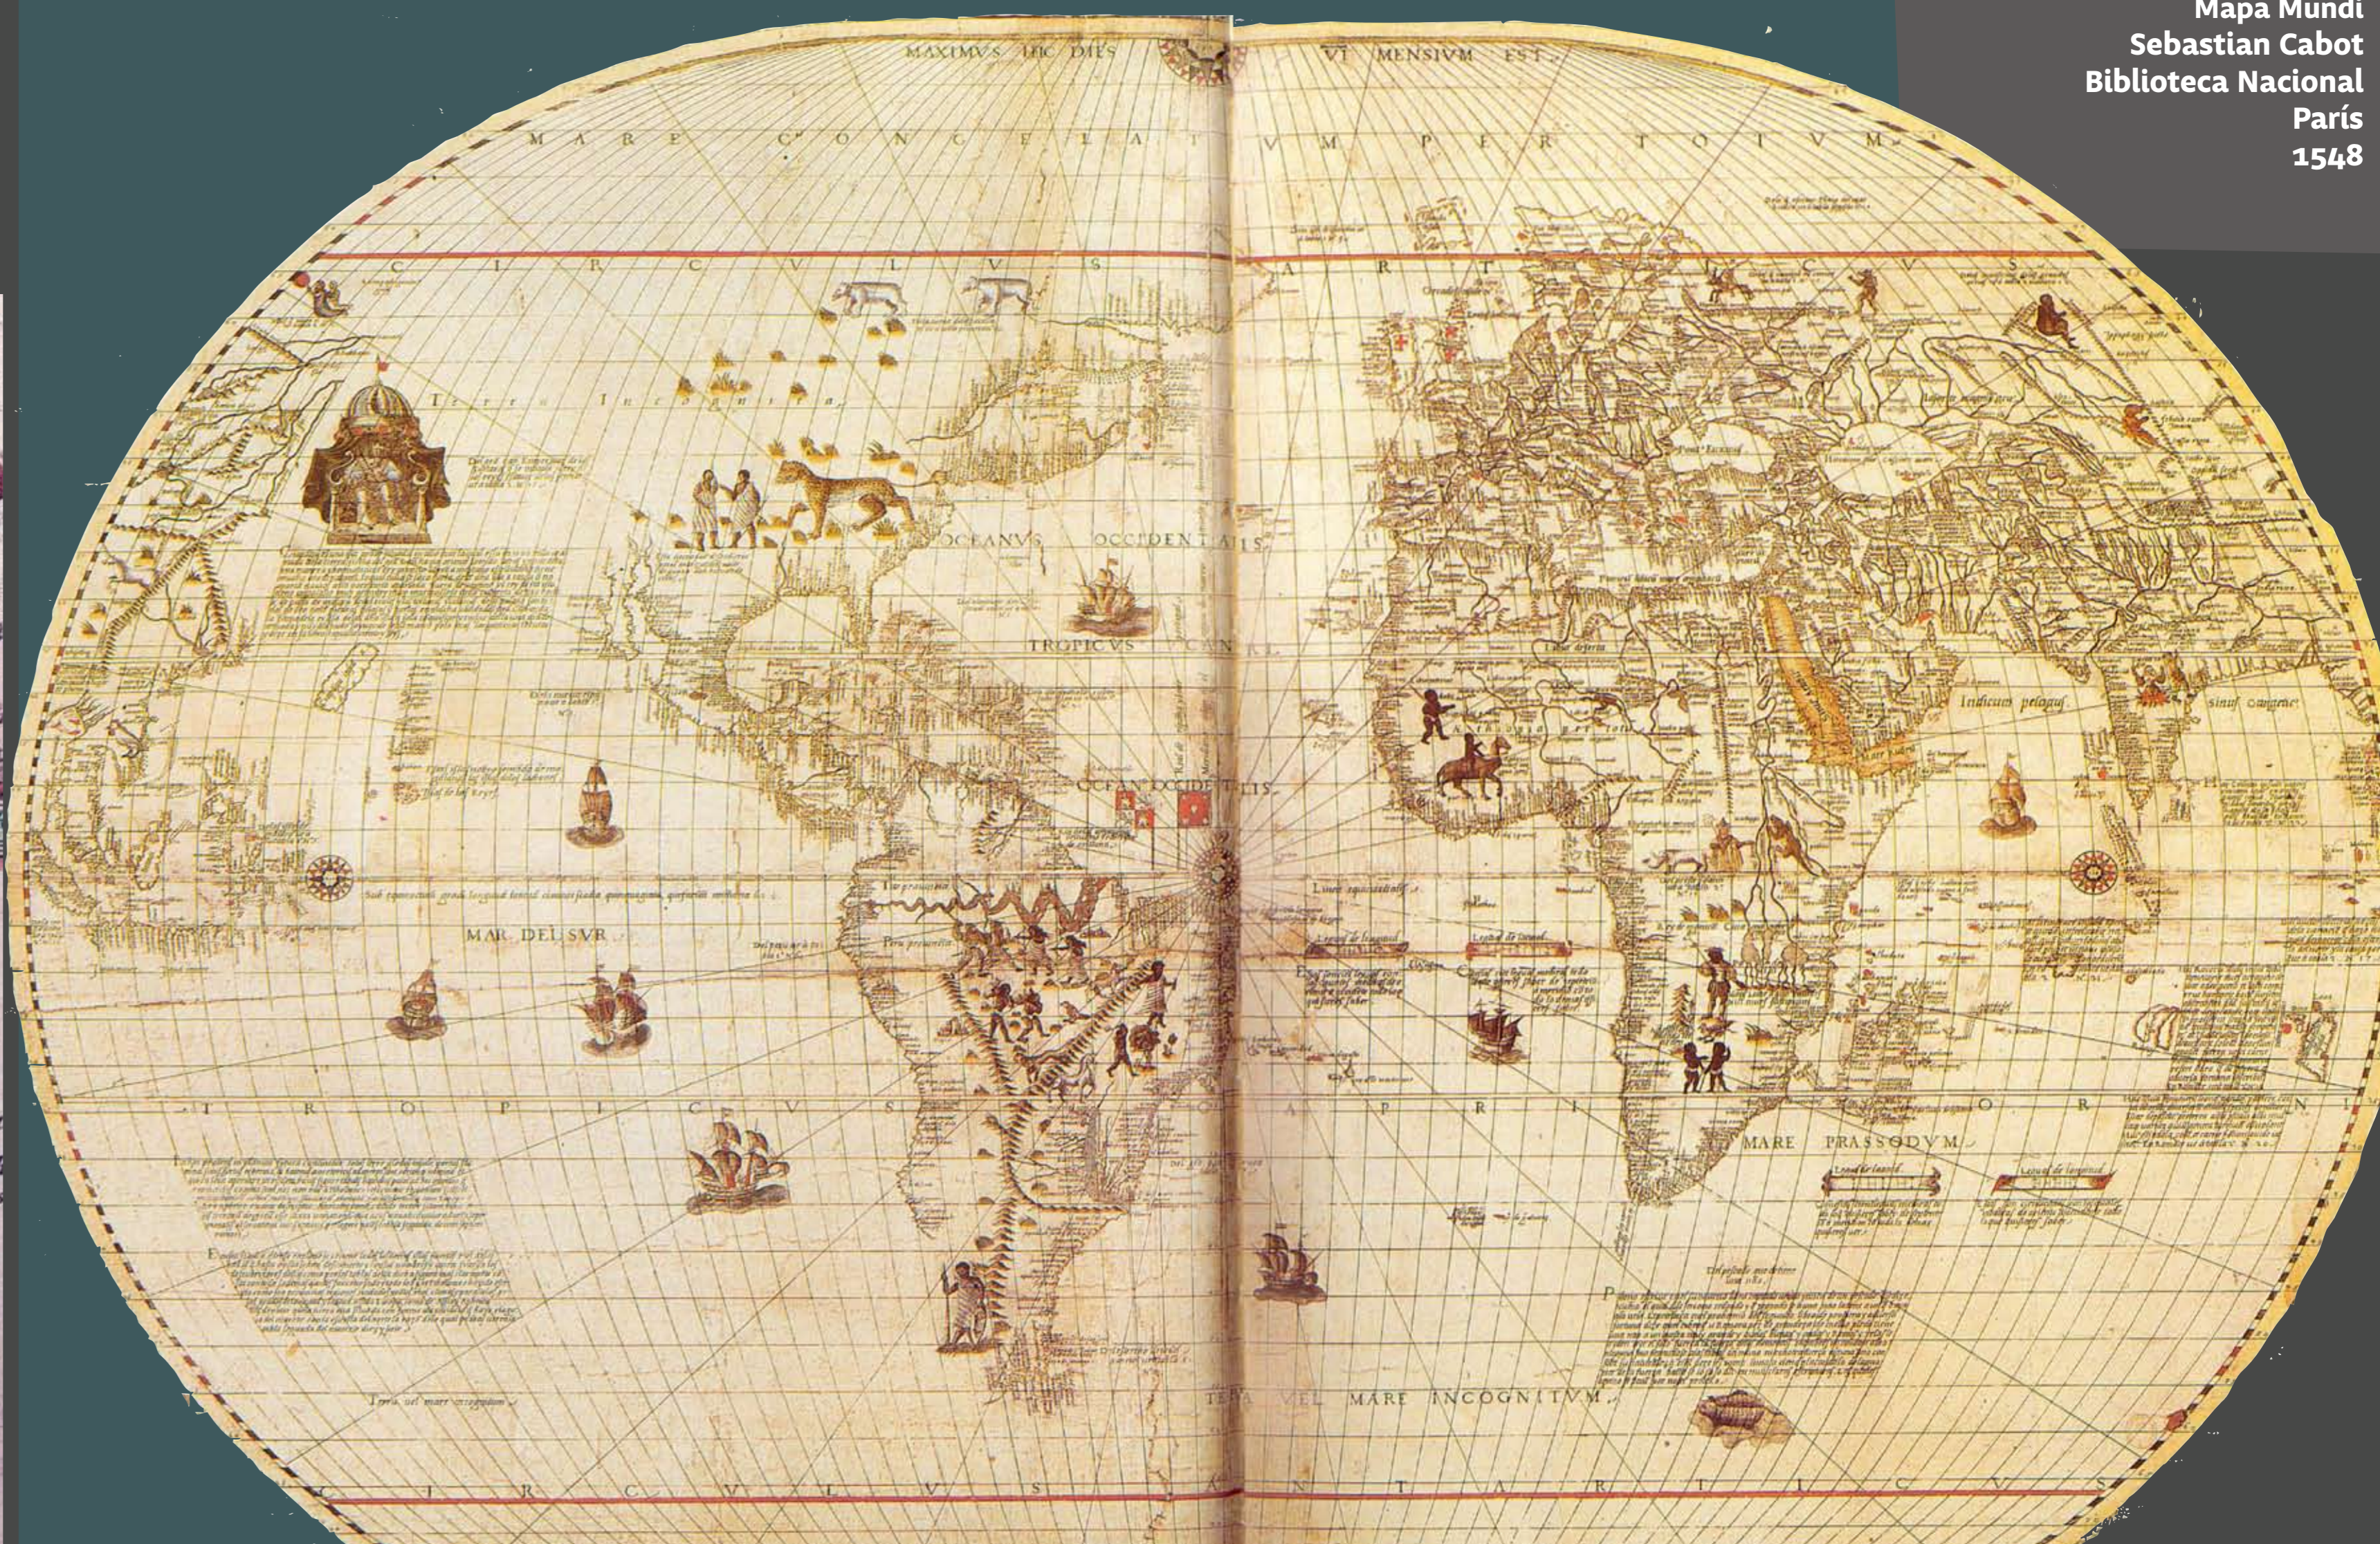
Mapa Mundi
Sebastian Cabot
Biblioteca Nacional
París
1548

MAXIMVS HIC DIES VT MENSIVM EST

MARE CONGELATVM PER TOTVM

CIRCVLVS ARTICVS

Terra Incognita

OCEANVS OCCIDENTALIS

TROPICVS CANCRI

OCEANVS OCCIDENTALIS

MAR DEL SVR

Indicum pelagus

Sinus Gangeticus

TROPICVS CAPRICORNI

MARE PRASSODVM

Terra vel mare incognitum

TERRA VEL MARE INCOGNITVM

CIRCVLVS ANTARTICVS